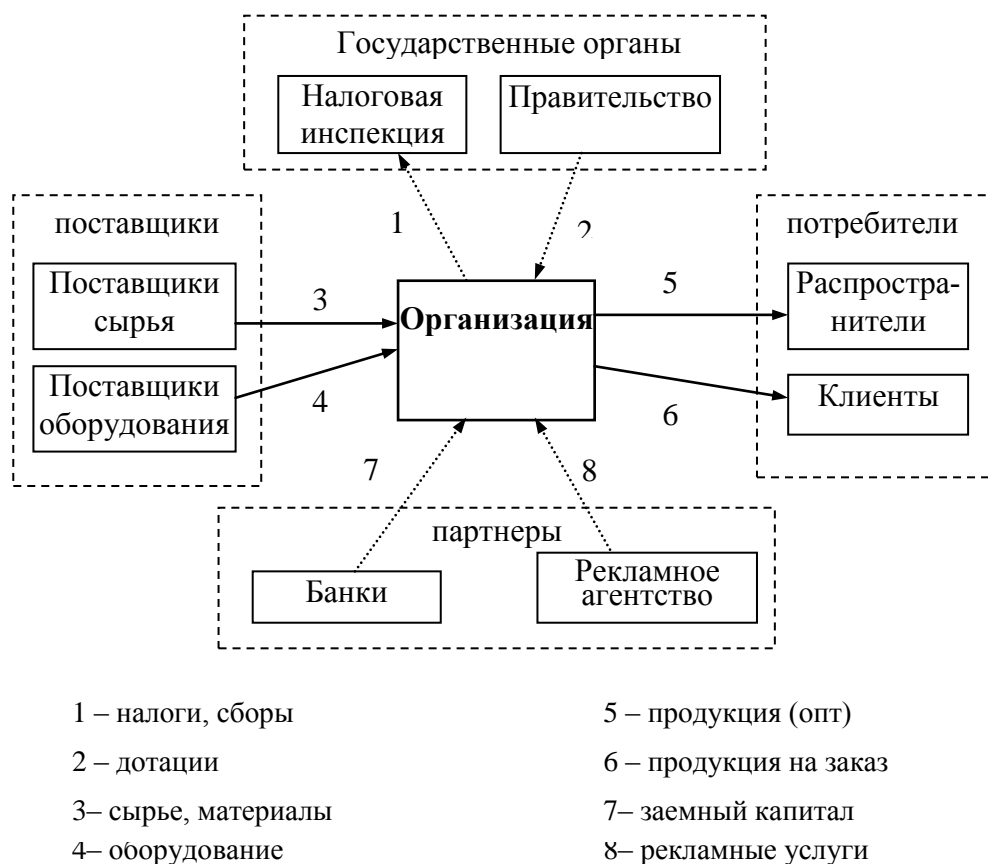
Государственные органы

Налоговая инспекция

Правительство

поставщики

1

2

потребители

Поставщики сырья

3

Организация

5

Распространители

Поставщики оборудования

4

6

Клиенты

7

8

партнеры

Банки

Рекламное агентство

1 – налоги, сборы

2 – дотации

3– сырье, материалы

4– оборудование

5 – продукция (опт)

6 – продукция на заказ

7– заемный капитал

8– рекламные услуги